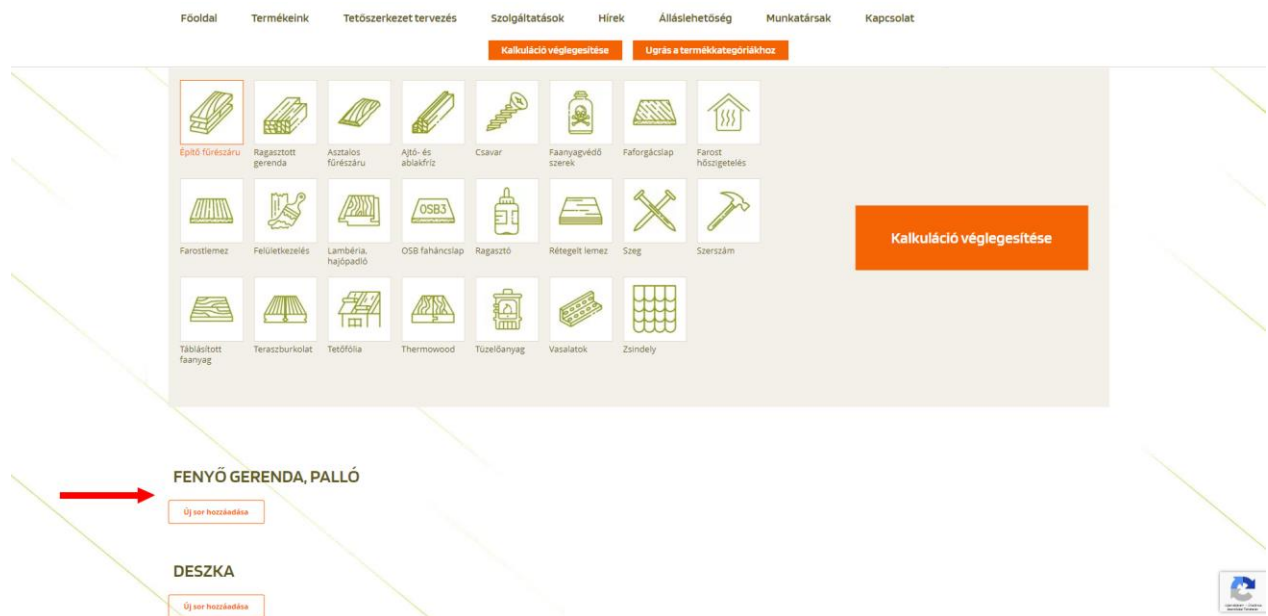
Főoldal Termékeink Tetőszerkezet tervezés Szolgáltatások Hírek Álláslehetőség Munkatársak Kapcsolat

Kalkuláció véglegesítése Ugrás a termékkategóriákhoz

Építő fűrészáru
Ragasztott gerenda
Asztalos fűrészáru
Ajtó- és ablakfríz
Csavar
Faanyagvédő szerek
Faforgácslap
Farost hőszigetelés
Farostlemez
Felületkezelés
Lambéria, hajópadló
OSB3
OSB faháncslap
Ragasztó
Rétegelt lemez
Szeg
Szerszám
Táblásított faanyag
Teraszburkolat
Tetőfólia
Thermowood
Tüzelőanyag
Vasalatok
Zsindely

Kalkuláció véglegesítése

FENYŐ GERENDA, PALLÓ

Új sor hozzáadása

DESZKA

Új sor hozzáadása